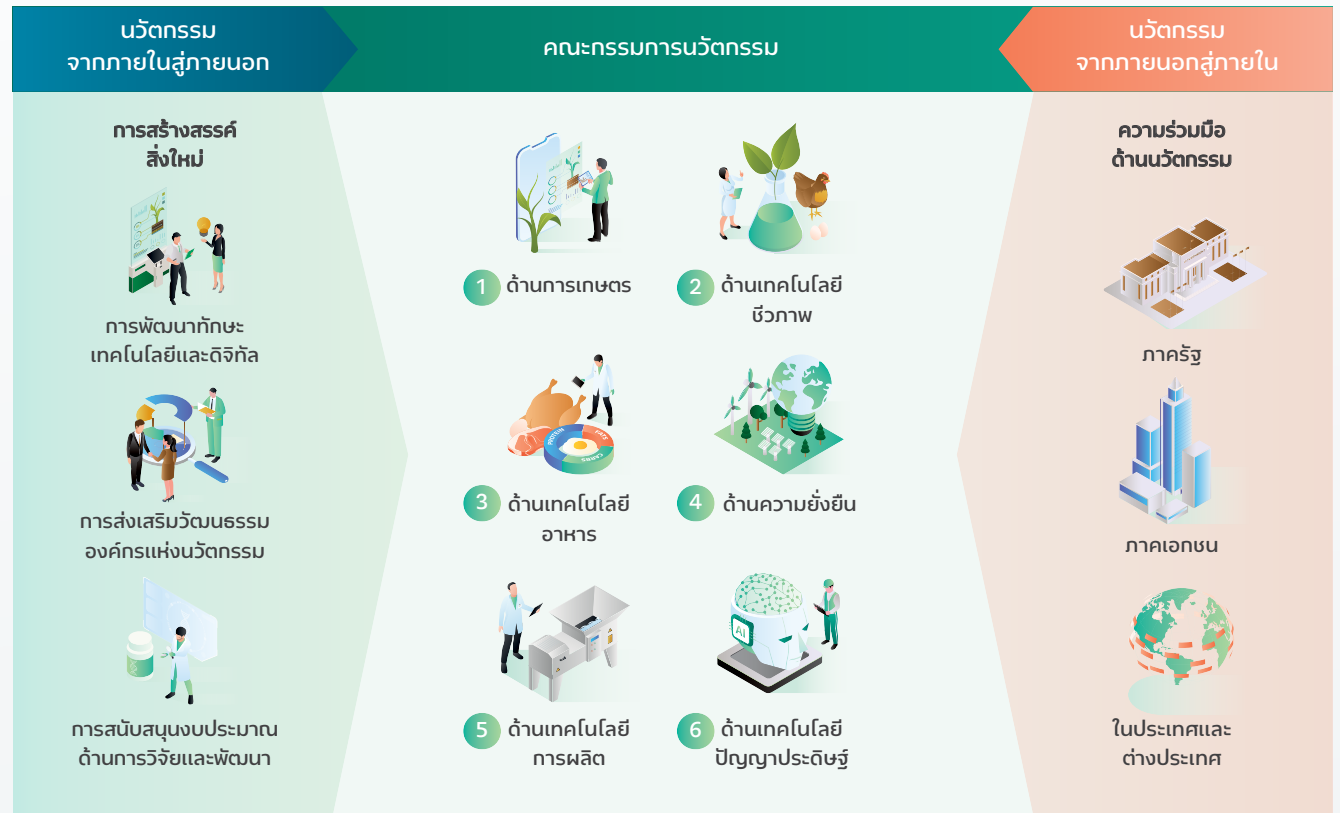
นวัตกรรม
จากภายในสู่ภายนอก

คณะกรรมการนวัตกรรม

นวัตกรรม
จากภายนอกสู่ภายใน

การสร้างสรรค์
สิ่งใหม่

การพัฒนาทักษะ
เทคโนโลยีและดิจิทัล

การส่งเสริมวัฒนธรรม
องค์กรแห่งนวัตกรรม

การสนับสนุนงบประมาณ
ด้านการวิจัยและพัฒนา

1 ด้านการเกษตร

2 ด้านเทคโนโลยี
ชีวภาพ

3 ด้านเทคโนโลยี
อาหาร

4 ด้านความยั่งยืน

5 ด้านเทคโนโลยี
การผลิต

6 ด้านเทคโนโลยี
ปัญญาประดิษฐ์

ความร่วมมือ
ด้านนวัตกรรม

ภาครัฐ

ภาคเอกชน

ในประเทศและ
ต่างประเทศ